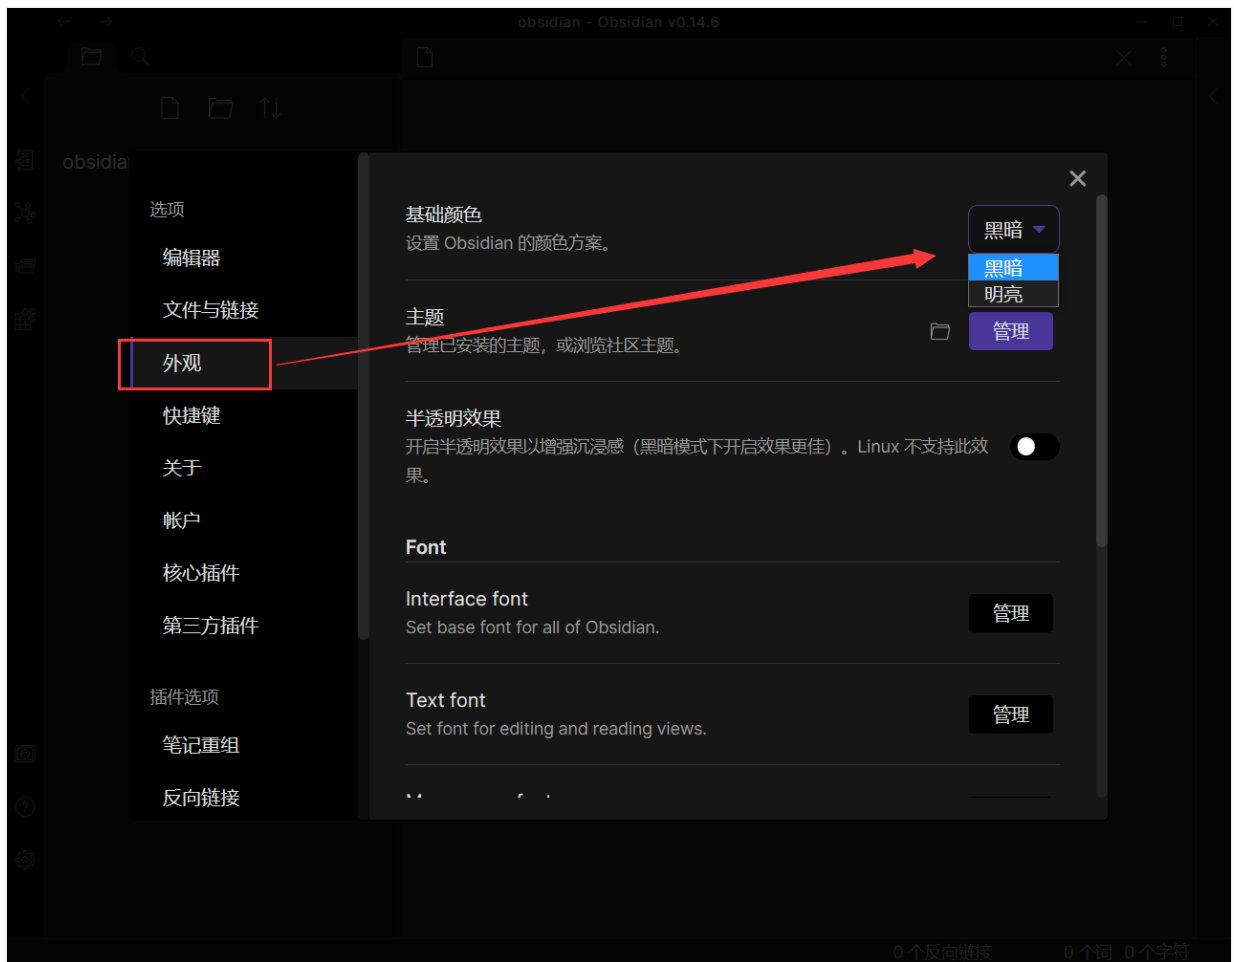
obsidian - Obsidian v0.14.6

obsidia

选项

编辑器

文件与链接

外观

快捷键

关于

帐户

核心插件

第三方插件

插件选项

笔记重组

反向链接

基础颜色
设置 Obsidian 的颜色方案。

黑暗

黑暗
明亮

主题
管理已安装的主题，或浏览社区主题。

管理

半透明效果
开启半透明效果以增强沉浸感（黑暗模式下开启效果更佳）。Linux 不支持此效果。

Font

Interface font
Set base font for all of Obsidian.

管理

Text font
Set font for editing and reading views.

管理

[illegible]

0 个反向链接 0 个词 0 个字符